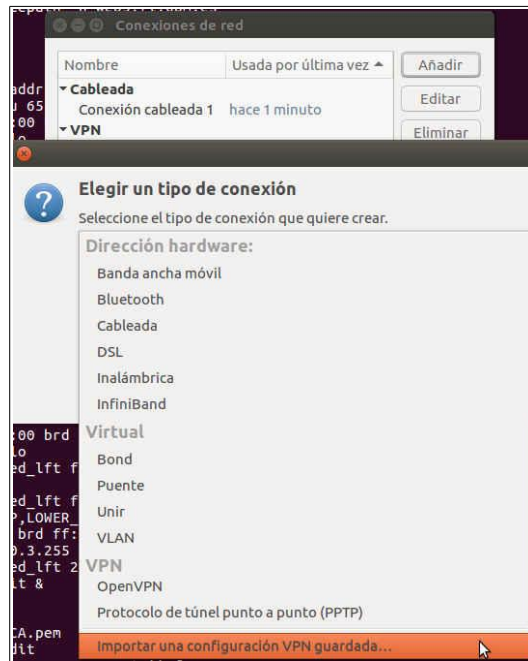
Conexiones de red

| Nombre | Usada por última vez ▲ |
|---|---|
| ▾ Cableada | |
| Conexión cableada 1 | hace 1 minuto |
| ▾ VPN | |

Añadir
Editar
Eliminar

Elegir un tipo de conexión

Seleccione el tipo de conexión que quiere crear.

Dirección hardware:
Banda ancha móvil
Bluetooth
Cableada
DSL
Inalámbrica
InfiniBand
Virtual
Bond
Puente
Unir
VLAN
VPN
OpenVPN
Protocolo de túnel punto a punto (PPTP)
Importar una configuración VPN guardada...

addr
u 65
:00
:00 brd
lo
ed_lft f
ed_lft f
P,LOWER_
brd ff:
0.3.255
ed_lft 2
it &
CA.pem
dit